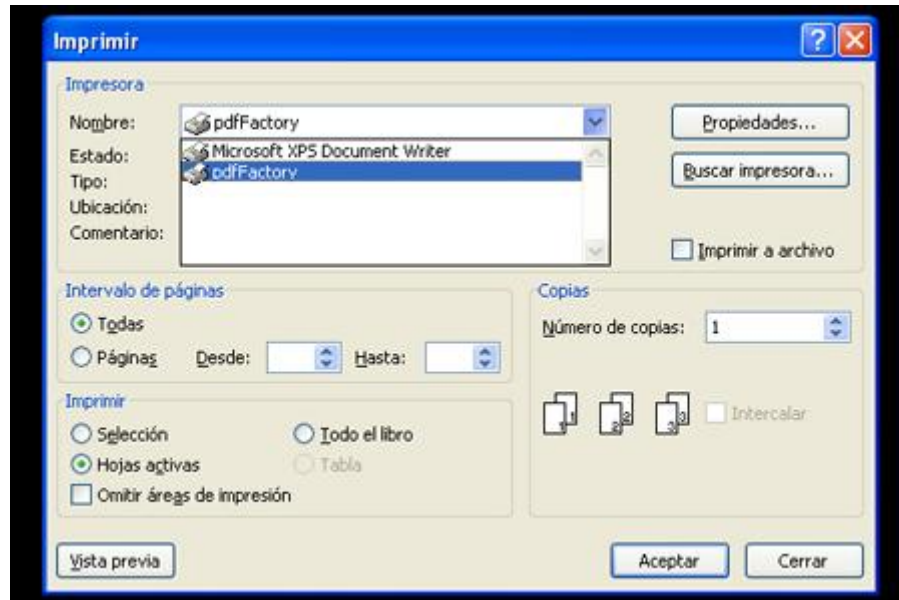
Imprimir

Impresora
Nombre: pdfFactory
Estado:
Tipo:
Ubicación:
Comentario:
Microsoft XPS Document Writer
pdfFactory
Propiedades...
Buscar impresora...
Imprimir a archivo

Intervalo de páginas
Todas
Páginas Desde: Hasta:

Copias
Número de copias: 1
Intercalar

Imprimir
Selección
Todo el libro
Hojas activas
Tabla
Omitir áreas de impresión

Vista previa
Aceptar
Cerrar